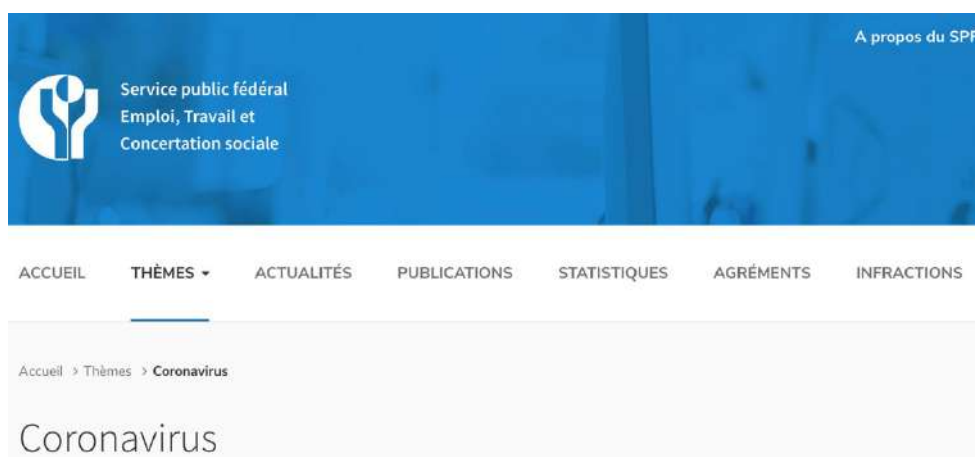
A propos du SPF

Service public fédéral
Emploi, Travail et
Concertation sociale

ACCUEIL THÈMES ▾ ACTUALITÉS PUBLICATIONS STATISTIQUES AGRÉMENTS INFRACTIONS

Accueil > Thèmes > Coronavirus

Coronavirus